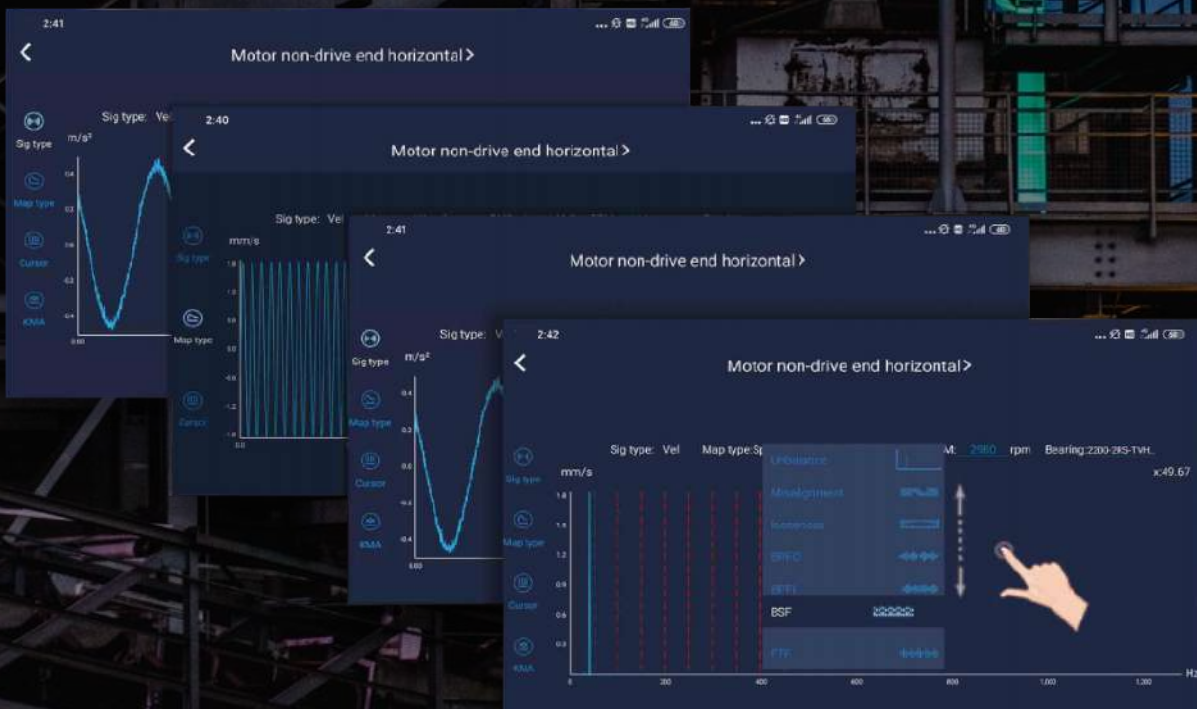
2:41

Motor non-drive end horizontal >

Sig type: Ve

Sig type

m/s²

Map type

Cursor

KMA

2:40

Motor non-drive end horizontal >

Sig type: Ve

Sig type

mm/s

Map type

Cursor

2:41

Motor non-drive end horizontal >

Sig type: V

Sig type

m/s²

Map type

Cursor

KMA

2:42

Motor non-drive end horizontal >

Sig type: Vel Map type:Sp M: 2980 rpm Bearing:2200-2RS-TVH

Sig type

mm/s

x:49.67

Map type

Cursor

KMA

Unbalance

Misalignment

looseness

BPFO

BPFI

BSF

FTF

Hz

0 200 400 600 800 1,000 1,200